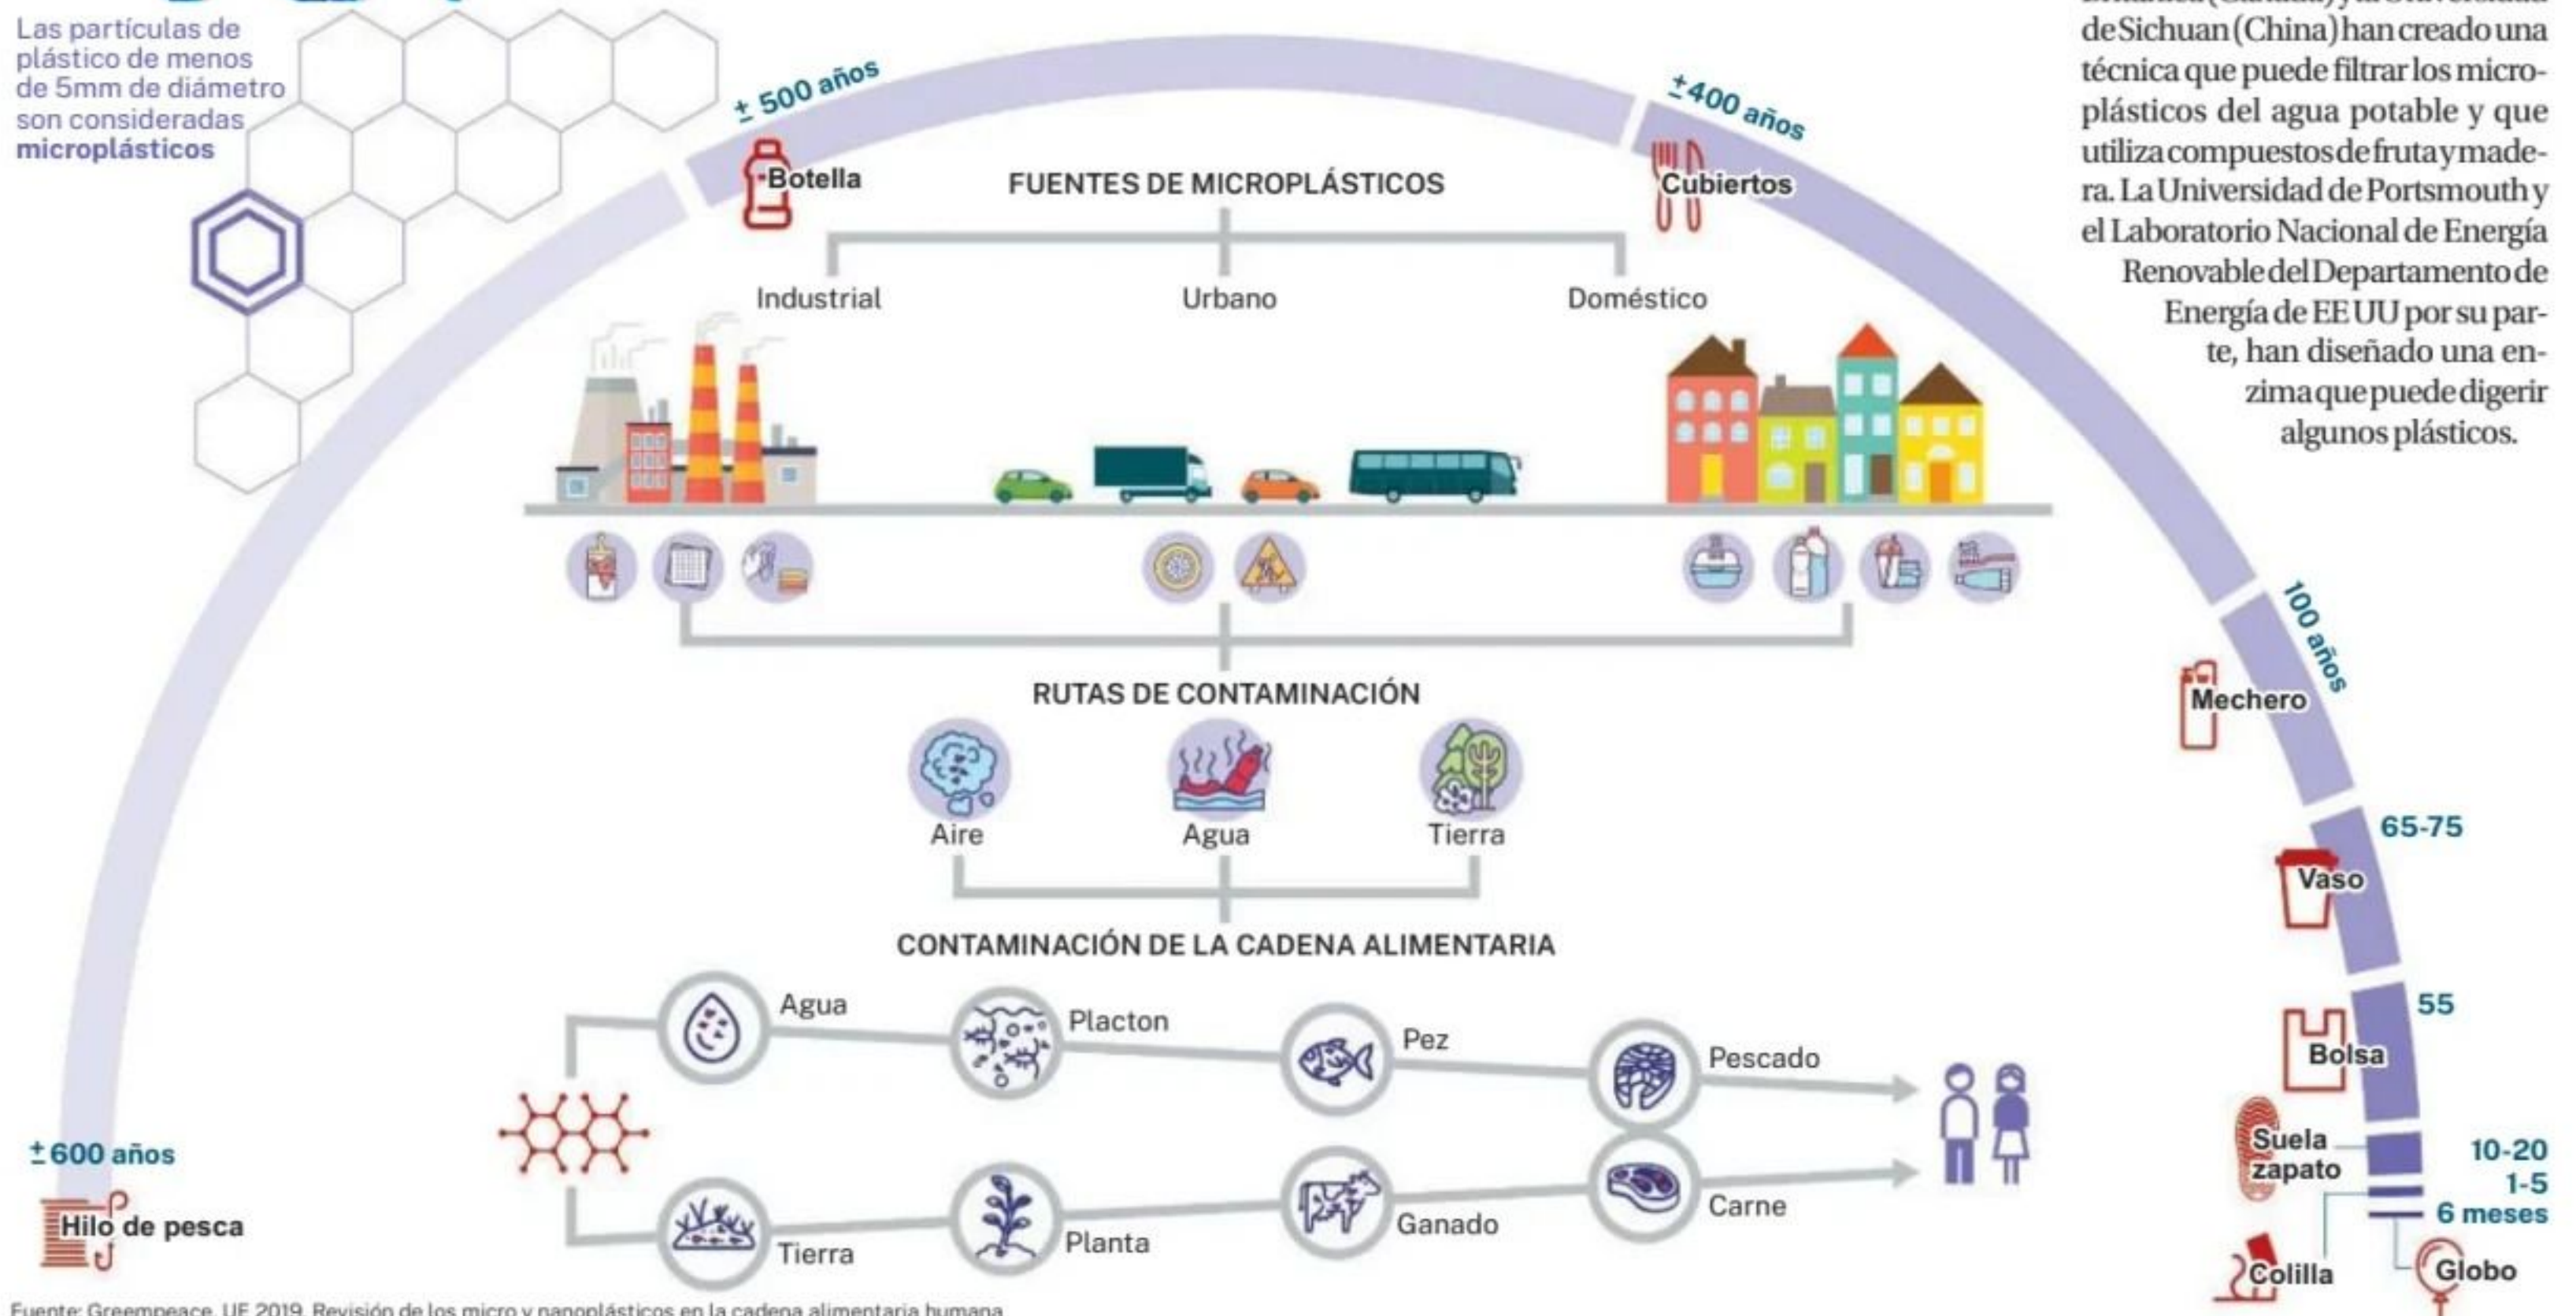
Las partículas de plástico de menos de 5mm de diámetro son consideradas **microplásticos**

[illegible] de Sichuan (China) han creado una técnica que puede filtrar los microplásticos del agua potable y que utiliza compuestos de fruta y madera. La Universidad de Portsmouth y el Laboratorio Nacional de Energía Renovable del Departamento de Energía de EE UU por su parte, han diseñado una enzima que puede digerir algunos plásticos.

± 500 años
Botella
±400 años
Cubiertos

FUENTES DE MICROPLÁSTICOS

Industrial
Urbano
Doméstico

RUTAS DE CONTAMINACIÓN

Aire
Agua
Tierra

CONTAMINACIÓN DE LA CADENA ALIMENTARIA

Agua
Placton
Pez
Pescado
Tierra
Planta
Ganado
Carne

100 años
Mechero
65-75
Vaso
55
Bolsa
Suela zapato
10-20
1-5
6 meses
Colilla
Globo

±600 años
Hilo de pesca

Fuente: Greempeace, UE 2019. Revisión de los micro y nanoplásticos en la cadena alimentaria humana